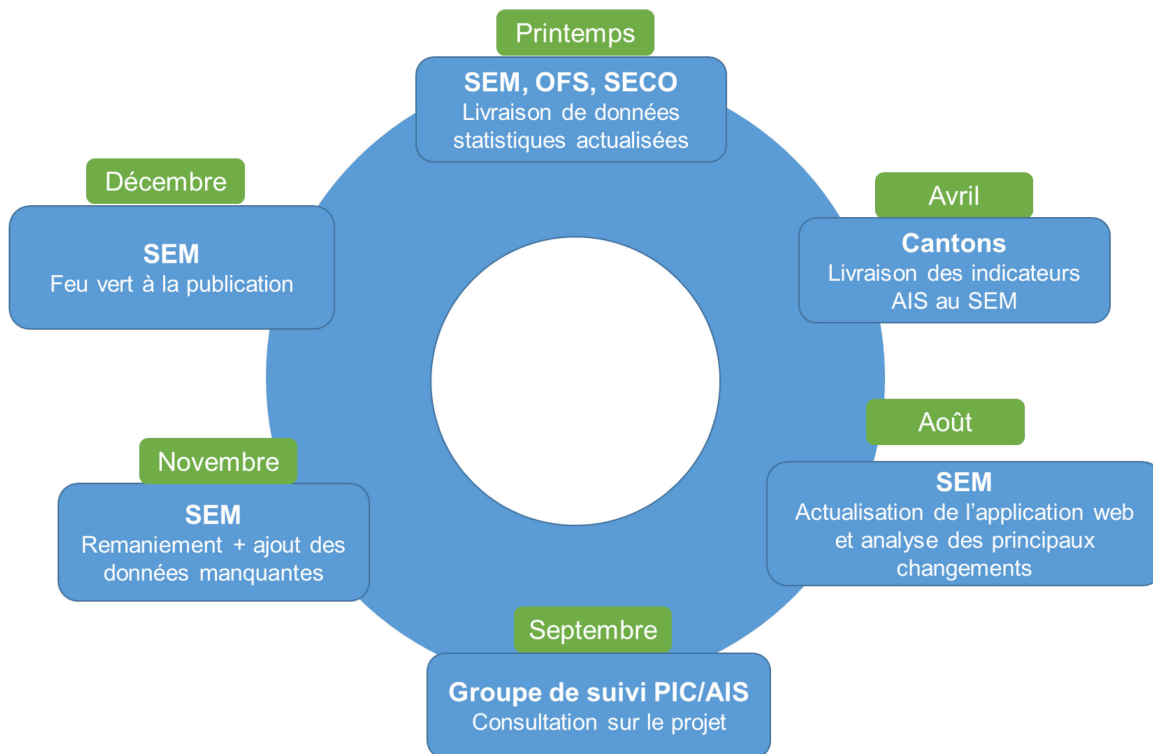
Printemps
SEM, OFS, SECO
Livraison de données statistiques actualisées

Avril
Cantons
Livraison des indicateurs AIS au SEM

Août
SEM
Actualisation de l'application web et analyse des principaux changements

Septembre
Groupe de suivi PIC/AIS
Consultation sur le projet

Novembre
SEM
Remaniement + ajout des données manquantes

Décembre
SEM
Feu vert à la publication